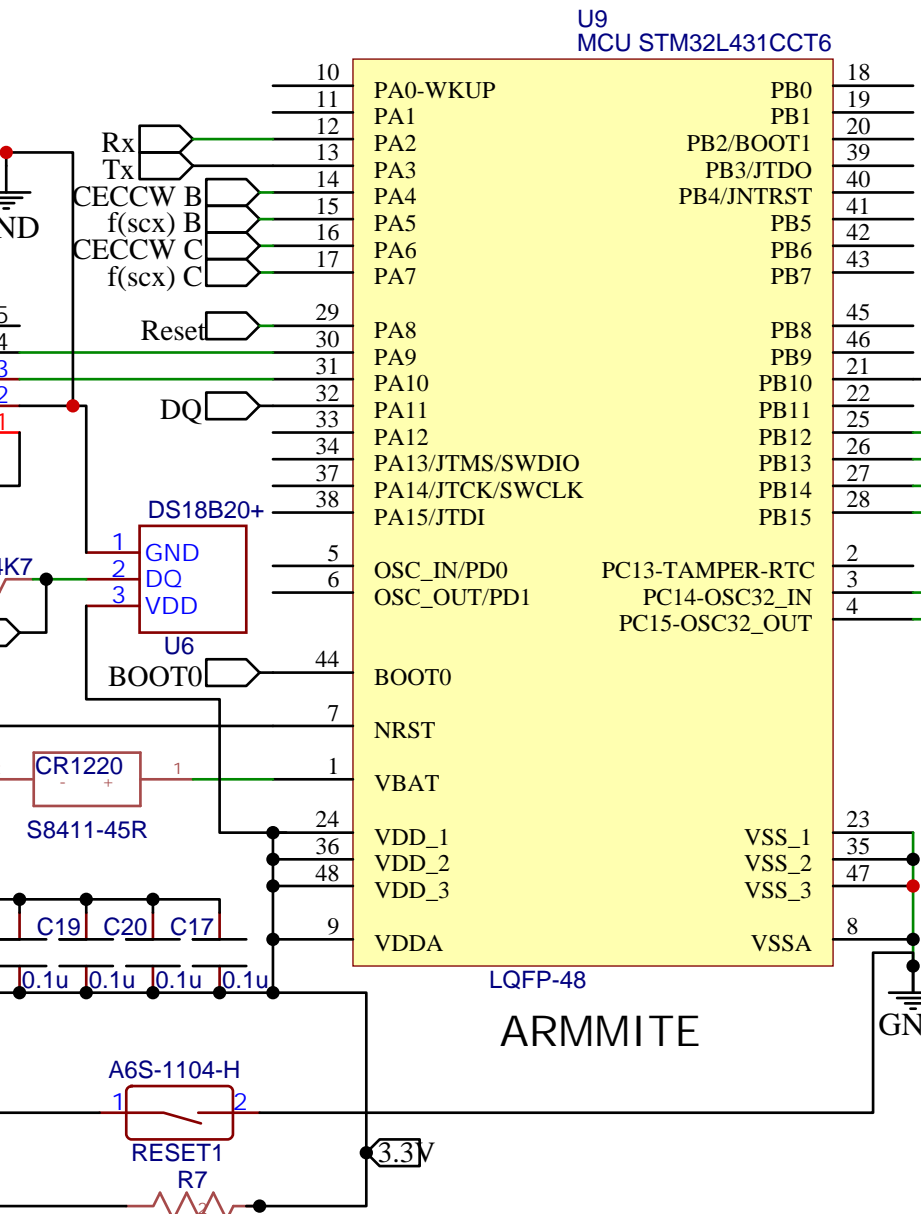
U9
MCU STM32L431CCT6

ND
Rx
Tx
CECCW B
f(scx) B
CECCW C
f(scx) C
Reset
DQ
BOOT0

5
4
3
2
1

10 PA0-WKUP
11 PA1
12 PA2
13 PA3
14 PA4
15 PA5
16 PA6
17 PA7
29 PA8
30 PA9
31 PA10
32 PA11
33 PA12
34 PA13/JTMS/SWDIO
37 PA14/JTCK/SWCLK
38 PA15/JTDI
5 OSC_IN/PD0
6 OSC_OUT/PD1
44 BOOT0
7 NRST
1 VBAT
24 VDD_1
36 VDD_2
48 VDD_3
9 VDDA

PB0 18
PB1 19
PB2/BOOT1 20
PB3/JTDO 39
PB4/JNTRST 40
PB5 41
PB6 42
PB7 43
PB8 45
PB9 46
PB10 21
PB11 22
PB12 25
PB13 26
PB14 27
PB15 28
PC13-TAMPER-RTC 2
PC14-OSC32_IN 3
PC15-OSC32_OUT 4
VSS_1 23
VSS_2 35
VSS_3 47
VSSA 8

LQFP-48
ARMMITE

DS18B20+
1 GND
2 DQ
3 VDD
U6
4K7

CR1220
- +
1
S8411-45R

C19 C20 C17
0.1u 0.1u 0.1u 0.1u

GN

A6S-1104-H
1 2
RESET1
3.3V
R7
2